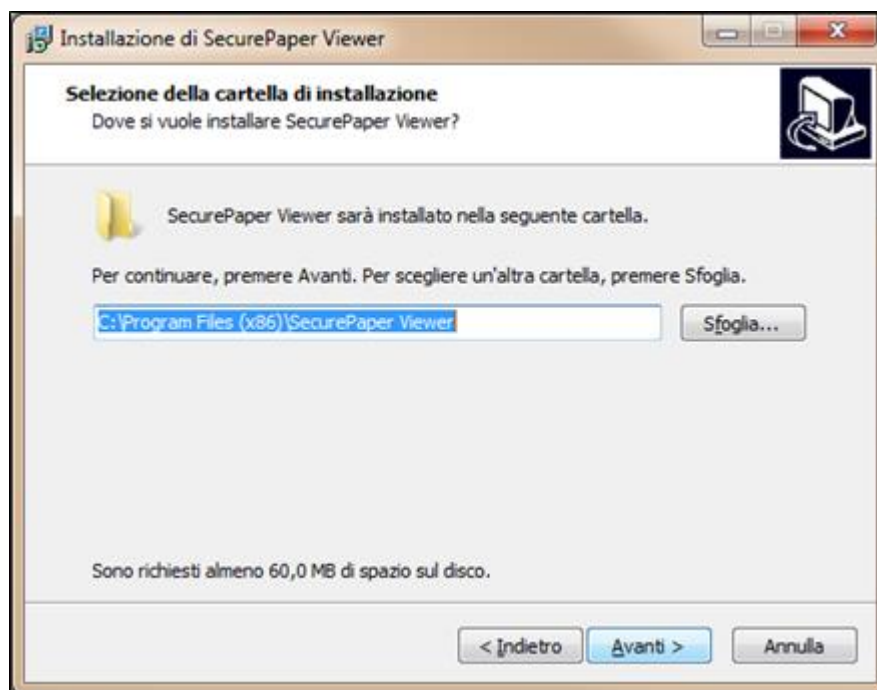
Installazione di SecurePaper Viewer

Selezione della cartella di installazione
Dove si vuole installare SecurePaper Viewer?

SecurePaper Viewer sarà installato nella seguente cartella.

Per continuare, premere Avanti. Per scegliere un'altra cartella, premere Sfoglia.

C:\Program Files (x86)\SecurePaper Viewer

Sfoglia...

Sono richiesti almeno 60,0 MB di spazio sul disco.

< Indietro
Avanti >
Annulla